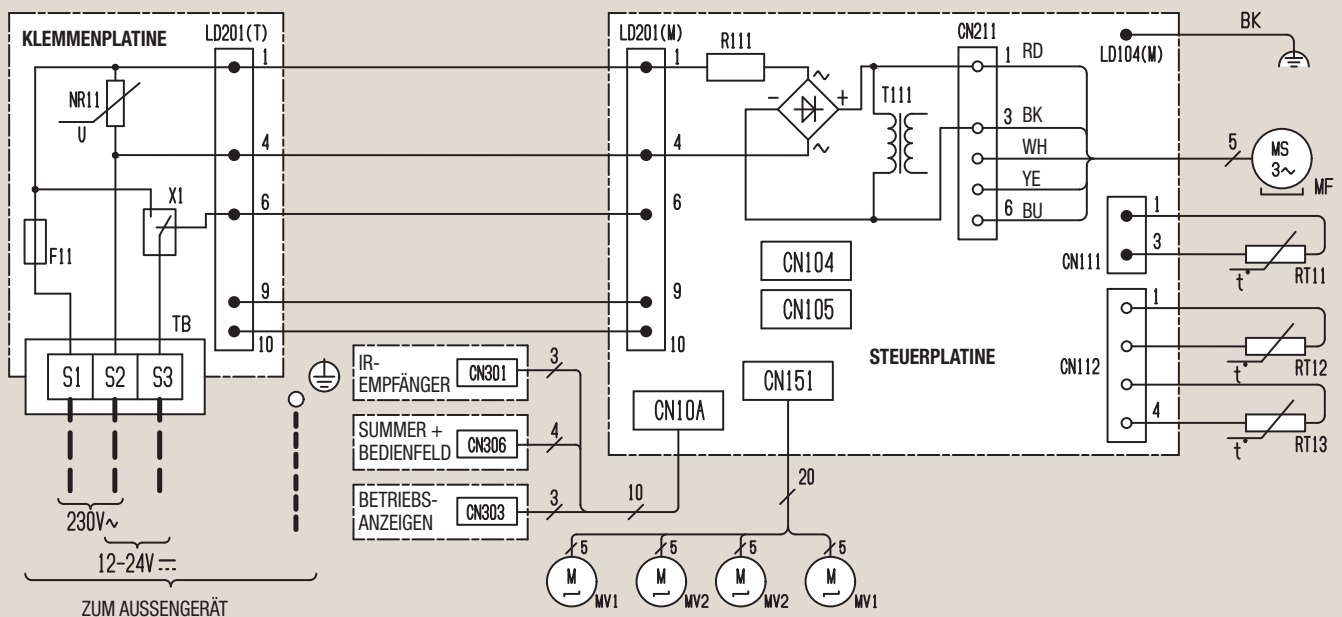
KLEMMENPLATINE
LD201(T)
1
4
6
9
10
NR11
U
X1
F11
TB
S1
S2
S3
230V~
12-24V $\overline{---}$
ZUM AUSSENGERÄT

LD201(M)
1
4
6
9
10
R111
T111
CN211
1 RD
3 BK
WH
YE
6 BU
BK
LD104(M)
5
MS
3~
MF
CN104
CN105
CN111
1
3
RT11
STEUERPLATINE
CN112
1
4
RT12
RT13
t°
t°
t°

IR-EMPFÄNGER CN301 3
SUMMER + BEDIENFELD CN306 4
BETRIEBS-ANZEIGEN CN303 3
CN10A
10
CN151
20
5 M MV1
5 M MV2
5 M MV2
5 M MV1